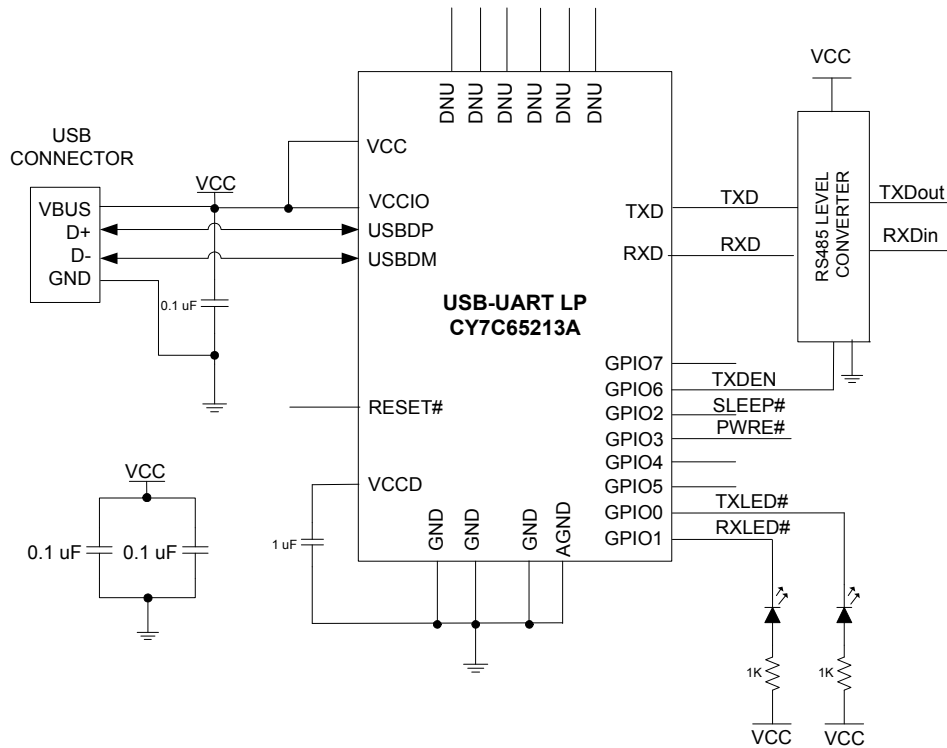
DNU DNU DNU DNU DNU DNU

USB CONNECTOR

VBUS
D+
D-
GND

VCC

0.1 uF

VCC
VCCIO
USBDP
USBDM

USB-UART LP
CY7C65213A

RESET#

VCCD

1 uF

GND GND GND AGND

TXD
RXD

TXD
RXD

VCC

RS485 LEVEL CONVERTER

TXDout
RXDin

GPIO7
GPIO6
GPIO2
GPIO3
GPIO4
GPIO5
GPIO0
GPIO1

TXDEN
SLEEP#
PWRE#
TXLED#
RXLED#

VCC

0.1 uF
0.1 uF

1K
1K

VCC
VCC